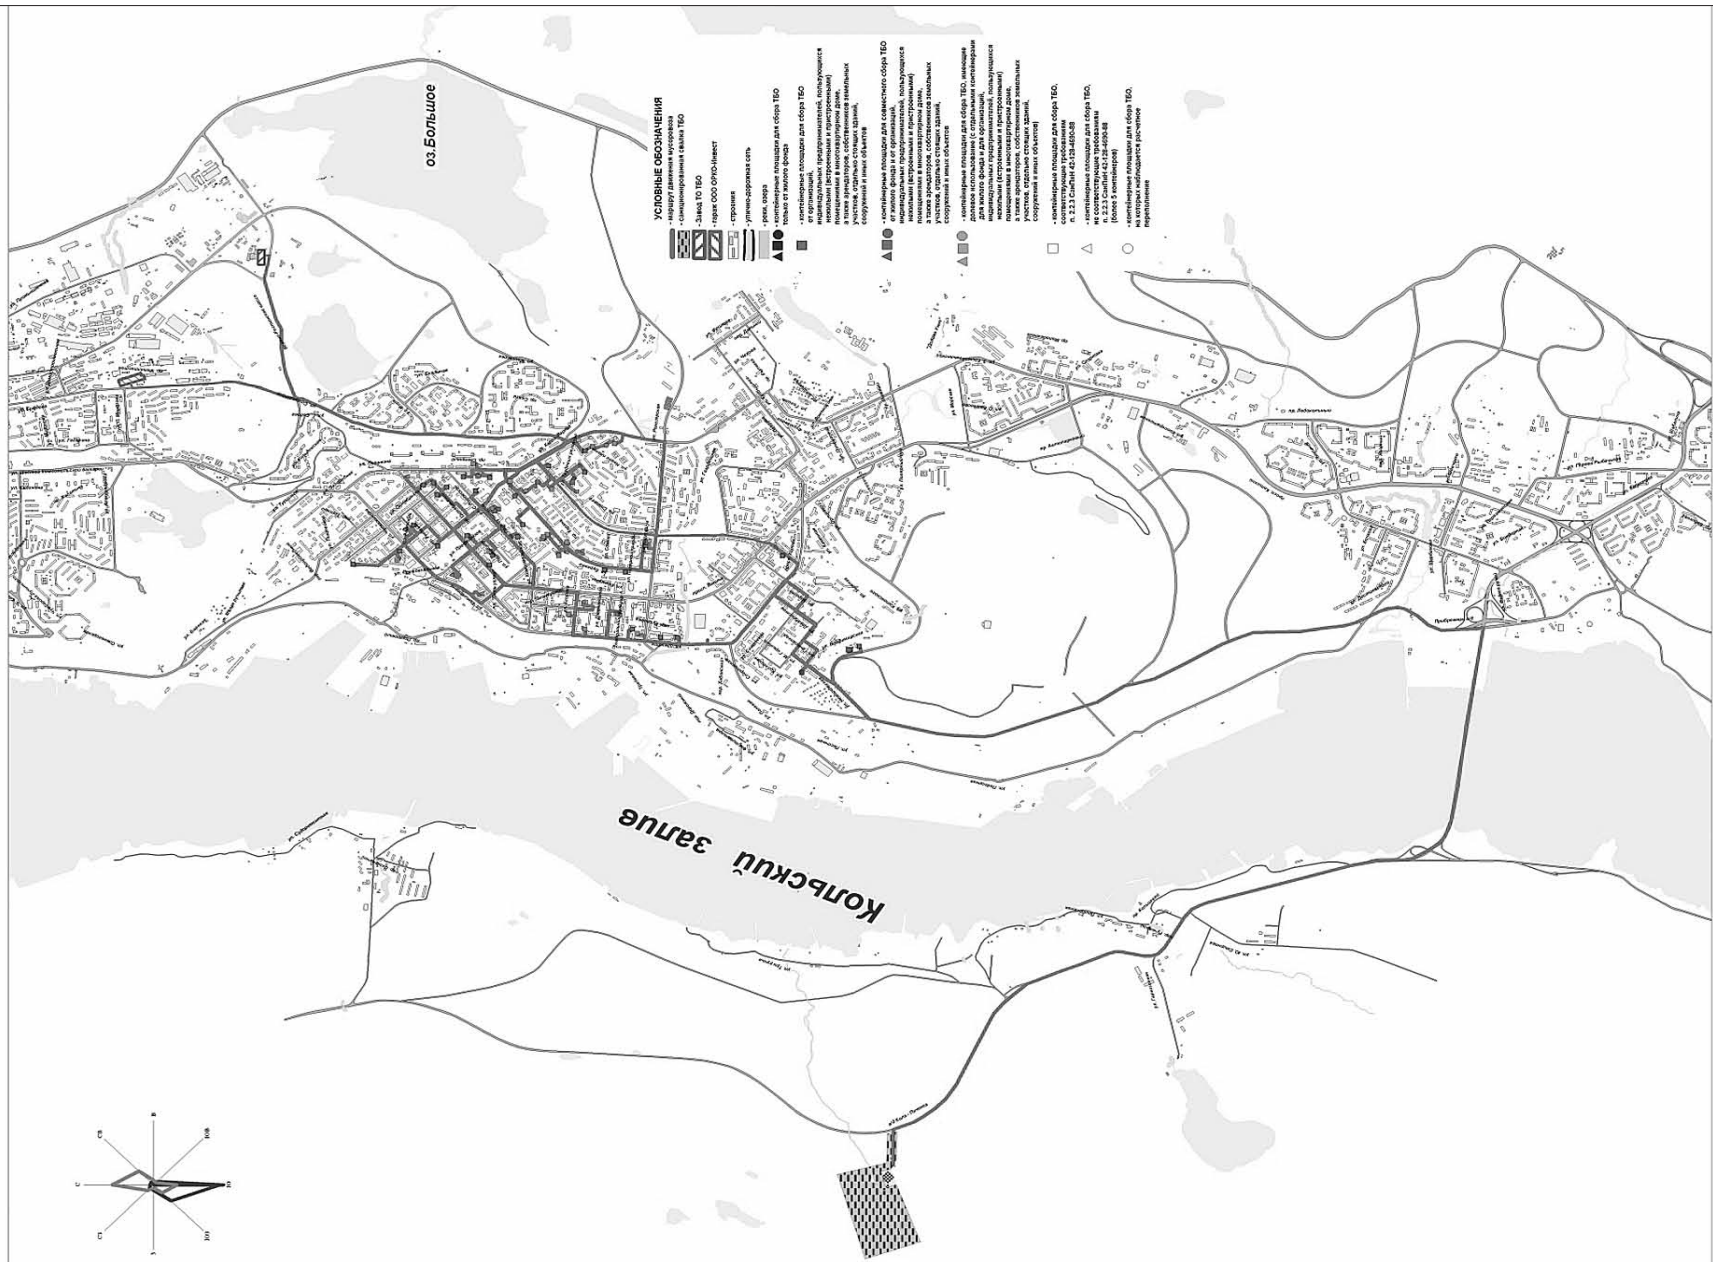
оз.Большое

УСЛОВНЫЕ ОБОЗНАЧЕНИЯ
- маршрут движения мусоровоза
- санкционированная свалка ТБО
- Завод ТО ТБО
- гараж ООО ОРЮ-Инвест
- строения
- улично-дорожная сеть
- реки, озера
- контейнерные площадки для сбора ТБО только от жилого фонда
- контейнерные площадки для сбора ТБО от организаций, индивидуальных предпринимателей, пользующихся нежилыми (встроенными и пристроенными) помещениями в многоквартирном доме, а также арендаторов, собственников земельных участков, отдельно стоящих зданий, сооружений и иных объектов
- контейнерные площадки для совместного сбора ТБО от жилого фонда и от организаций, индивидуальных предпринимателей, пользующихся нежилыми (встроенными и пристроенными) помещениями в многоквартирном доме, а также арендаторов, собственников земельных участков, отдельно стоящих зданий, сооружений и иных объектов
- контейнерные площадки для сбора ТБО, имеющие долевое использование (с отдельными контейнерами для жилого фонда и для организаций, индивидуальных предпринимателей, пользующихся нежилыми (встроенными и пристроенными) помещениями в многоквартирном доме, а также арендаторов, собственников земельных участков, отдельно стоящих зданий, сооружений и иных объектов)
- контейнерные площадки для сбора ТБО, соответствующие требованиям п. 2.2.3 СанПиН 42-128-4690-88
- контейнерные площадки для сбора ТБО, не соответствующие требованиям п. 2.2.3 СанПиН 42-128-4690-88 (более 5 контейнеров)
- контейнерные площадки для сбора ТБО, на которых наблюдается расчетное переполнение

Кольский залив

С
СВ
В
ЮВ
Ю
ЮЗ
З
СЗ